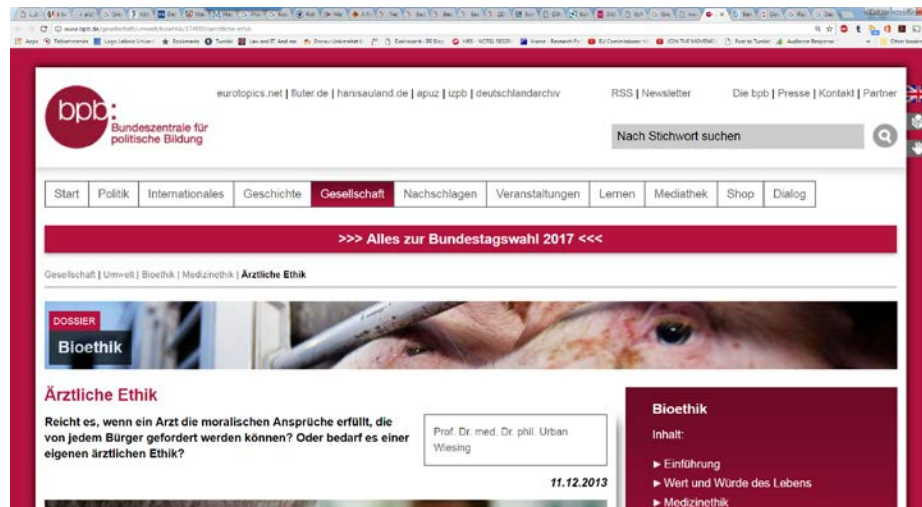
www.bpb.de/gesellschaft/umwelt/bioethik/174800/aerztliche-ethik

Apps

bpb: Bundeszentrale für politische Bildung

eurotopics.net | fluter.de | hanisauland.de | apuz | izpb | deutschlandarchiv

RSS | Newsletter

Die bpb | Presse | Kontakt | Partner

Nach Stichwort suchen

| Start | Politik | Internationales | Geschichte | Gesellschaft | Nachschlagen | Veranstaltungen | Lernen | Mediathek | Shop | Dialog |
|---|---|---|---|---|---|---|---|---|---|---|

>>> Alles zur Bundestagswahl 2017 <<<

Gesellschaft | Umwelt | Bioethik | Medizinethik | Ärztliche Ethik

DOSSIER

Bioethik

Ärztliche Ethik

Reicht es, wenn ein Arzt die moralischen Ansprüche erfüllt, die von jedem Bürger gefordert werden können? Oder bedarf es einer eigenen ärztlichen Ethik?

Prof. Dr. med. Dr. phil. Urban Wiesing

11.12.2013

Bioethik

Inhalt:

► Einführung

► Wert und Würde des Lebens

► Medizinethik